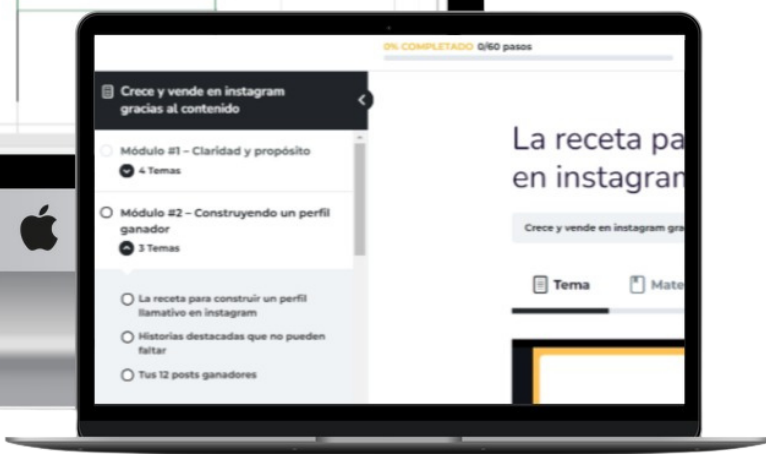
0% COMPLETADO 0/60 pasos

Crece y vende en instagram gracias al contenido

Módulo #1 – Claridad y propósito
4 Temas

Módulo #2 – Construyendo un perfil ganador
3 Temas

La receta para construir un perfil llamativo en instagram

Historias destacadas que no pueden faltar

Tus 12 posts ganadores

La receta pa
en instagram

Crece y vende en instagram gra

Tema
Mate